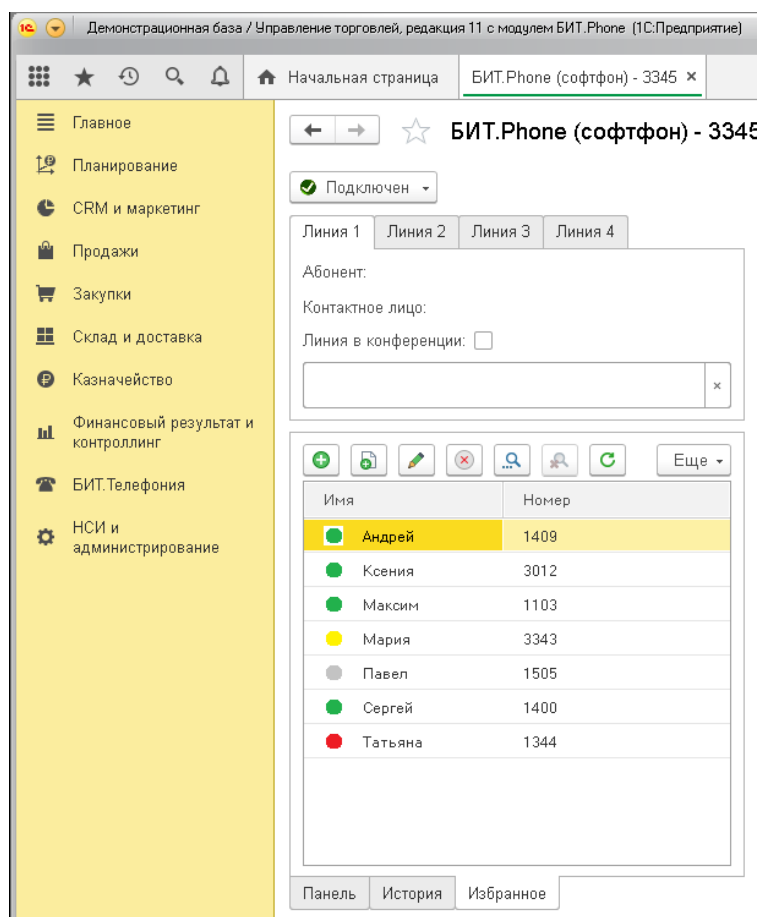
Демонстрационная база / Управление торговлей, редакция 11 с модулем БИТ.Phone (1С:Предприятие)

Начальная страница
БИТ.Phone (софтфон) - 3345 ×

Главное
Планирование
CRM и маркетинг
Продажи
Закупки
Склад и доставка
Казначейство
Финансовый результат и контроллинг
БИТ.Телефония
НСИ и администрирование

БИТ.Phone (софтфон) - 3345

Подключен

Линия 1 | Линия 2 | Линия 3 | Линия 4

Абонент:
Контактное лицо:
Линия в конференции:

×

Еще

| Имя | Номер |
|---|---|
| Андрей | 1409 |
| Ксения | 3012 |
| Максим | 1103 |
| Мария | 3343 |
| Павел | 1505 |
| Сергей | 1400 |
| Татьяна | 1344 |

Панель | История | Избранное